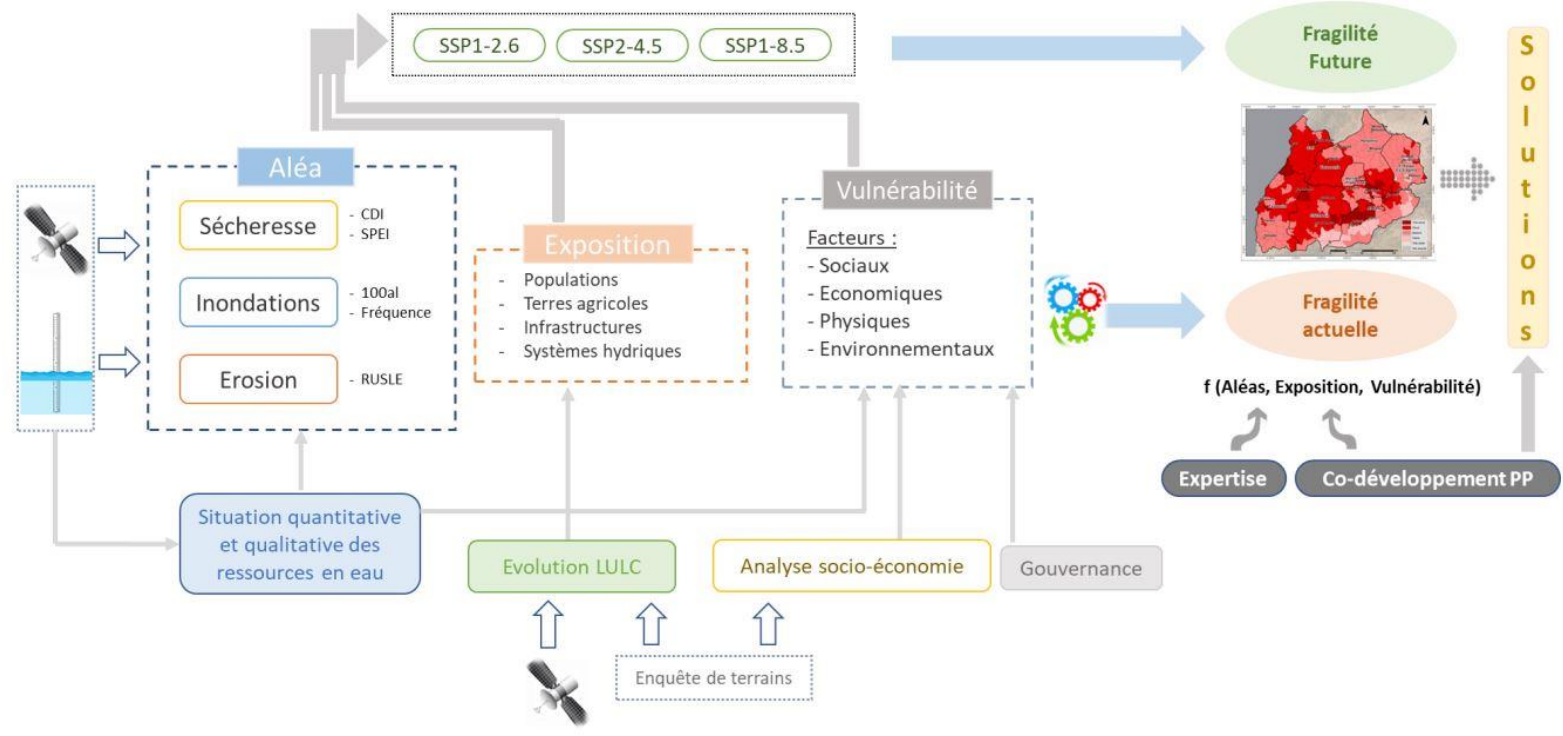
SSP1-2.6
SSP2-4.5
SSP1-8.5

Fragilité Future

S o l u t i o n s

Aléa

Sécheresse
- CDI
- SPEI

Inondations
- 100al
- Fréquence

Erosion
- RUSLE

Exposition
- Populations
- Terres agricoles
- Infrastructures
- Systèmes hydriques

Vulnérabilité
Facteurs :
- Sociaux
- Economiques
- Physiques
- Environnementaux

Fragilité actuelle

f (Aléas, Exposition, Vulnérabilité)

Expertise
Co-développement PP

Situation quantitative et qualitative des ressources en eau

Evolution LULC

Analyse socio-économie

Gouvernance

Enquête de terrains